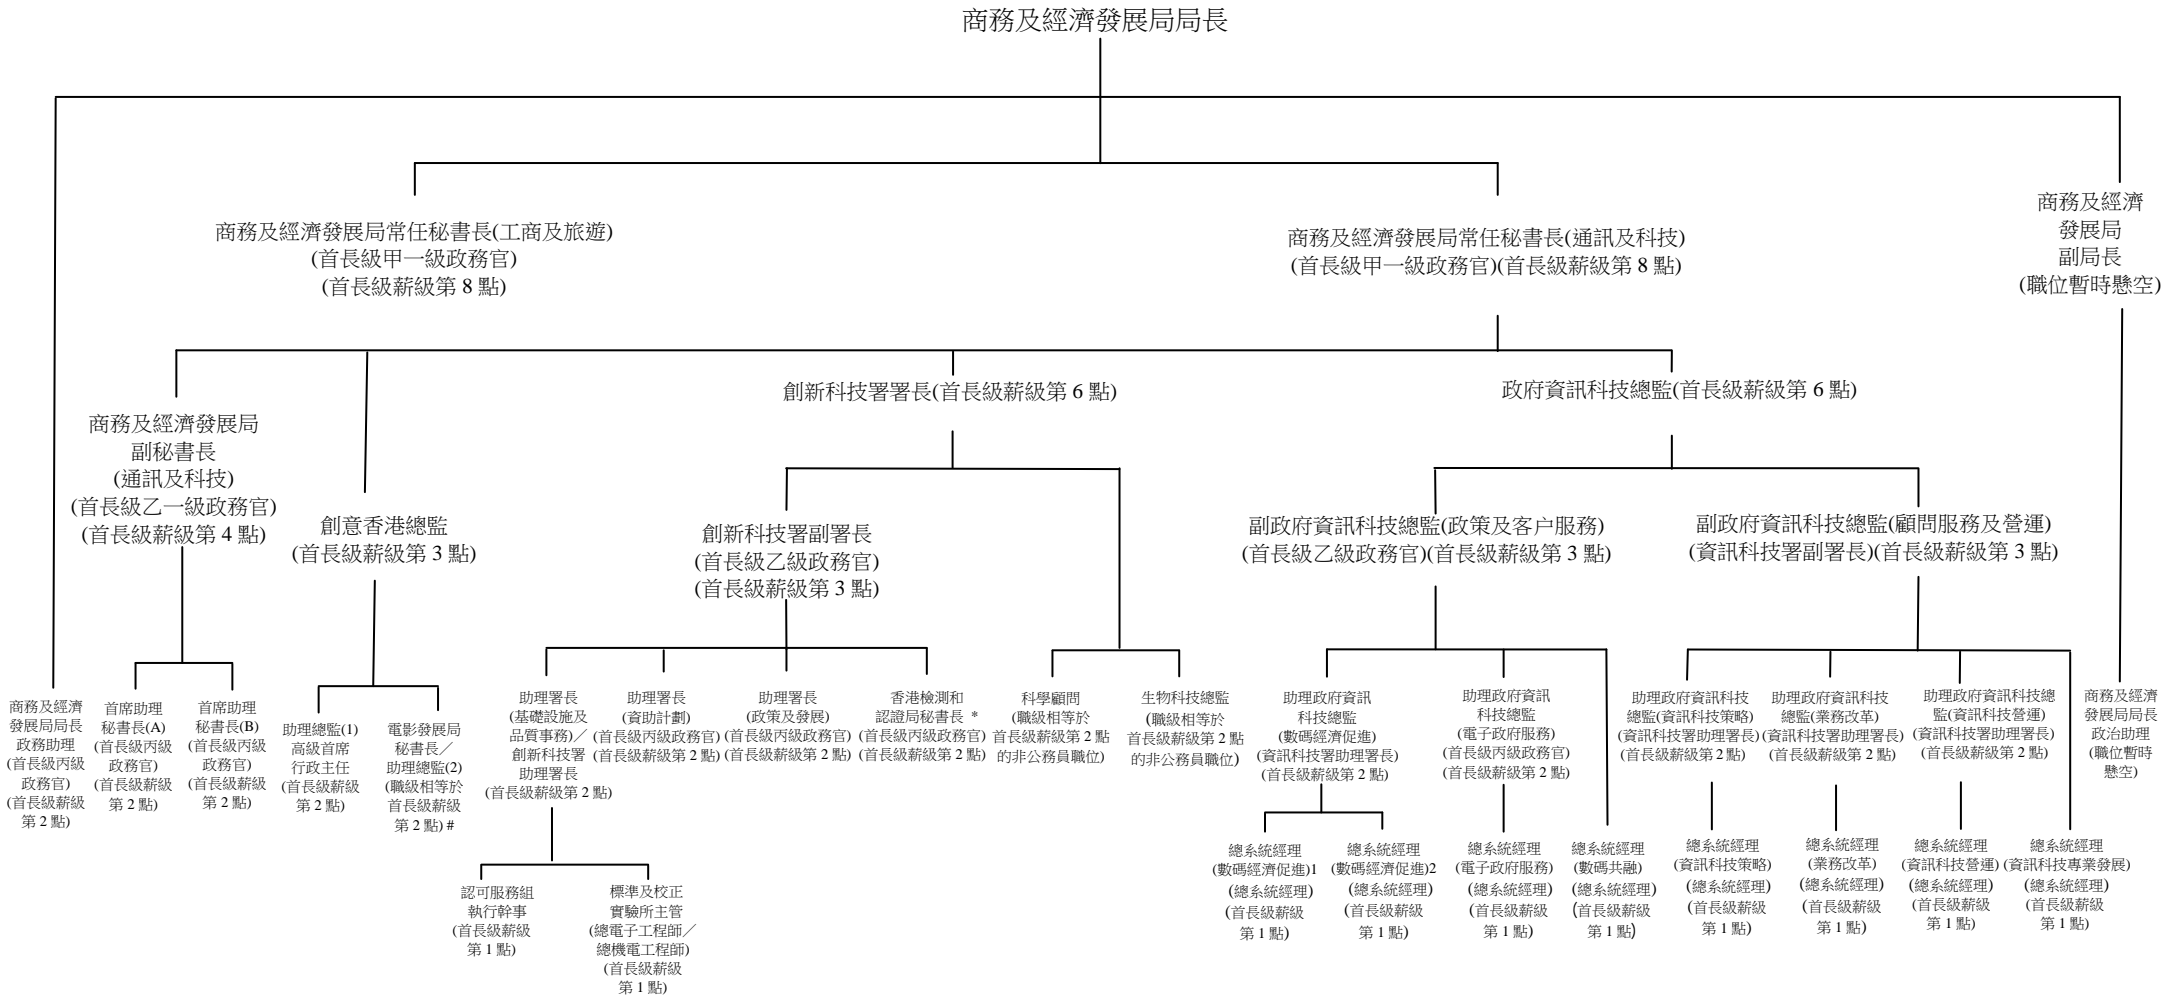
商務及經濟發展局局長

商務及經濟發展局常任秘書長(工商及旅遊)
(首長級甲一級政務官)
(首長級薪級第 8 點)

商務及經濟發展局常任秘書長(通訊及科技)
(首長級甲一級政務官)(首長級薪級第 8 點)

商務及經濟
發展局
副局長
(職位暫時懸空)

商務及經濟發展局
副秘書長
(通訊及科技)
(首長級乙一級政務官)
(首長級薪級第 4 點)

創意香港總監
(首長級薪級第 3 點)

創新科技署署長(首長級薪級第 6 點)

政府資訊科技總監(首長級薪級第 6 點)

創新科技署副署長
(首長級乙級政務官)
(首長級薪級第 3 點)

副政府資訊科技總監(政策及客户服務)
(首長級乙級政務官)(首長級薪級第 3 點)

副政府資訊科技總監(顧問服務及營運)
(資訊科技署副署長)(首長級薪級第 3 點)

商務及經濟發展局局長政務助理
(首長級丙級政務官)
(首長級薪級第 2 點)

首席助理秘書長(A)
(首長級丙級政務官)
(首長級薪級第 2 點)

首席助理秘書長(B)
(首長級丙級政務官)
(首長級薪級第 2 點)

助理總監(1)
高級首席行政主任
(首長級薪級第 2 點)

電影發展局秘書長／助理總監(2)
(職級相等於首長級薪級第 2 點) #

助理署長
(基礎設施及品質事務)／創新科技署助理署長
(首長級薪級第 2 點)

助理署長
(資助計劃)
(首長級丙級政務官)
(首長級薪級第 2 點)

助理署長
(政策及發展)
(首長級丙級政務官)
(首長級薪級第 2 點)

香港檢測和認證局秘書長 *
(首長級丙級政務官)
(首長級薪級第 2 點)

科學顧問
(職級相等於首長級薪級第 2 點的非公務員職位)

生物科技總監
(職級相等於首長級薪級第 2 點的非公務員職位)

助理政府資訊科技總監
(數碼經濟促進)
(資訊科技署助理署長)
(首長級薪級第 2 點)

助理政府資訊科技總監
(電子政府服務)
(首長級丙級政務官)
(首長級薪級第 2 點)

助理政府資訊科技總監(資訊科技策略)
(資訊科技署助理署長)
(首長級薪級第 2 點)

助理政府資訊科技總監(業務改革)
(資訊科技署助理署長)
(首長級薪級第 2 點)

助理政府資訊科技總監(資訊科技營運)
(資訊科技署助理署長)
(首長級薪級第 2 點)

商務及經濟發展局局長政治助理
(職位暫時懸空)

認可服務組執行幹事
(首長級薪級第 1 點)

標準及校正實驗所主管
(總電子工程師／總機電工程師)
(首長級薪級第 1 點)

總系統經理
(數碼經濟促進)1
(總系統經理)
(首長級薪級第 1 點)

總系統經理
(數碼經濟促進)2
(總系統經理)
(首長級薪級第 1 點)

總系統經理
(電子政府服務)
(總系統經理)
(首長級薪級第 1 點)

總系統經理
(數碼共融)
(總系統經理)
(首長級薪級第 1 點)

總系統經理
(資訊科技策略)
(總系統經理)
(首長級薪級第 1 點)

總系統經理
(業務改革)
(總系統經理)
(首長級薪級第 1 點)

總系統經理
(資訊科技營運)
(總系統經理)
(首長級薪級第 1 點)

總系統經理
(資訊科技專業發展)
(總系統經理)
(首長級薪級第 1 點)